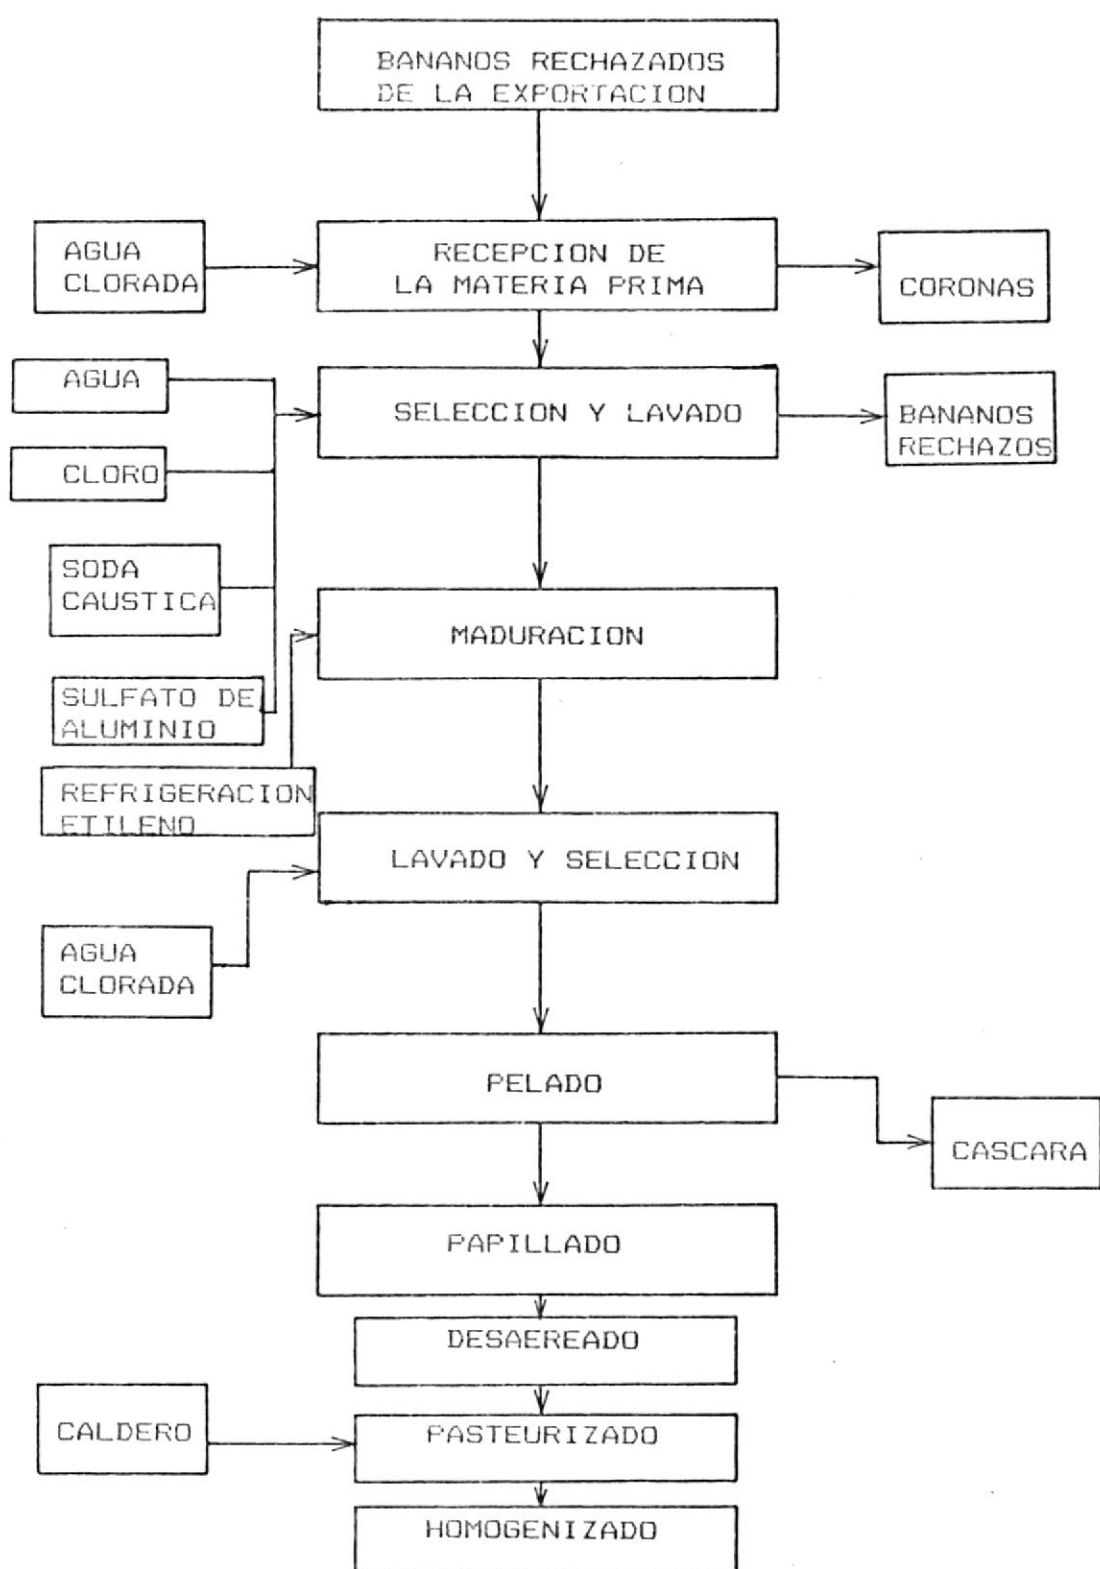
BANANOS RECHAZADOS DE LA EXPORTACION

AGUA CLORADA

RECEPCION DE LA MATERIA PRIMA

CORONAS

AGUA

CLORO

SODA CAUSTICA

SULFATO DE ALUMINIO

SELECCION Y LAVADO

BANANOS RECHAZOS

MADURACION

REFRIGERACION ETILENO

LAVADO Y SELECCION

AGUA CLORADA

PELADO

CASCARA

PAPILLADO

DESAEREADO

CALDERO

PASTEURIZADO

HOMOGENIZADO